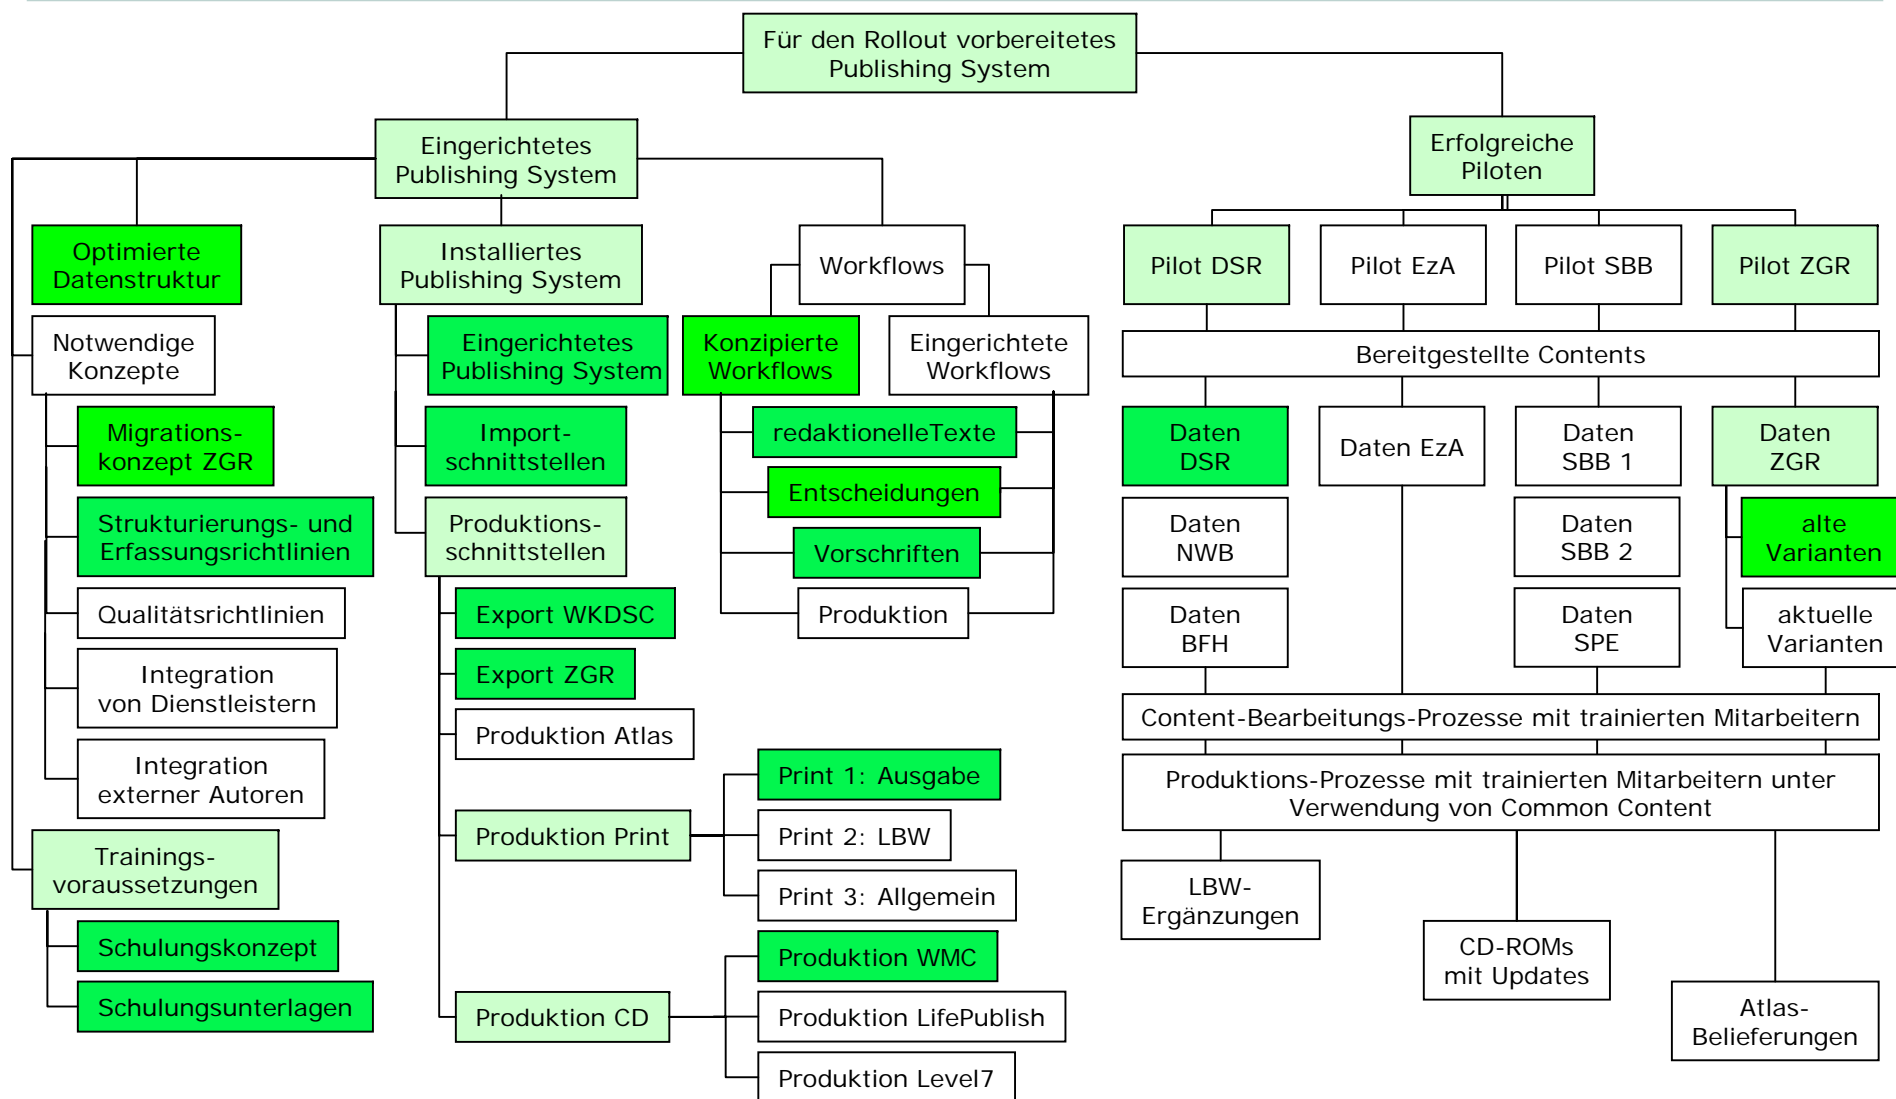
Für den Rollout vorbereitetes Publishing System

Eingerichtetes Publishing System

Erfolgreiche Piloten

Optimierte Datenstruktur

Notwendige Konzepte

Migrationskonzept ZGR

Strukturierungs- und Erfassungsrichtlinien

Qualitätsrichtlinien

Integration von Dienstleistern

Integration externer Autoren

Trainingsvoraussetzungen

Schulungskonzept

Schulungsunterlagen

Installiertes Publishing System

Eingerichtetes Publishing System

Importschnittstellen

Produktionsschnittstellen

Export WKDSC

Export ZGR

Produktion Atlas

Produktion Print

Print 1: Ausgabe

Print 2: LBW

Print 3: Allgemein

Produktion CD

Produktion WMC

Produktion LifePublish

Produktion Level7

Workflows

Konzipierte Workflows

Eingerichtete Workflows

redaktionelleTexte

Entscheidungen

Vorschriften

Produktion

Pilot DSR

Pilot EzA

Pilot SBB

Pilot ZGR

Bereitgestellte Contents

Daten DSR

Daten NWB

Daten BFH

Daten EzA

Daten SBB 1

Daten SBB 2

Daten SPE

Daten ZGR

alte Varianten

aktuelle Varianten

Content-Bearbeitungs-Prozesse mit trainierten Mitarbeitern

Produktions-Prozesse mit trainierten Mitarbeitern unter Verwendung von Common Content

LBW-Ergänzungen

CD-ROMs mit Updates

Atlas-Belieferungen